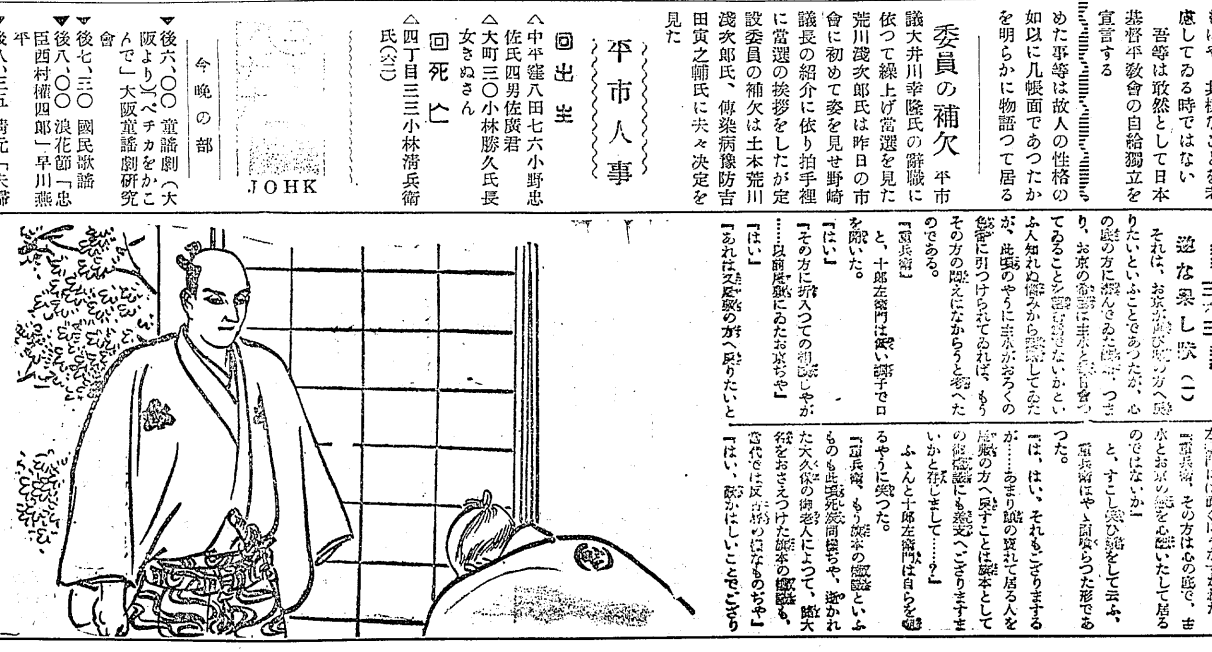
慮してゐる時ではない

吾等は敢然として日本基督平教會の自給獨立を宣言する

めた事等は故人の性格の如以に几帳面であつたかを明らかに物語つて居る

委員の補欠 平市

議大井川幸隆氏の辭職に依つて繰上げ當選を見た荒川茂次郎氏は昨日の市會に初めて姿を見せ野崎議長の紹介に依り拍手裡に當選の挨拶をしたが定設委員の補欠は土木荒川茂次郎氏、傳染病豫防吉田寅之輔氏に夫々決定を見た

平市人事

回出生

△中平窪八田七六小野忠佐氏四男佐廣君
△大町三〇小林勝久氏長女きぬさん

回死亡

△四丁目三三小林清兵衛氏(六二)

JOHK

今晩の部

▼後六、〇〇 童謡劇(大阪より)「ペチカをかこんで」大阪童謡劇研究會
▼後七、三〇 國民歌謡
▼後八、〇〇 浪花節「忠臣西村權四郎」早川燕平
▼後八、三五 講玩「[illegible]

逆な果し状(一)

それは、お京が再び殿の方へ戻りたいといふことであつたが、心の底の方に潜んでゐた願ひ、つまり、お京の希望は未來を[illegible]てゐることを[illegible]ないかといふ人知れぬ悩みから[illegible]してゐたが、此頃のやうに未來がおろくの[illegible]に引つけられてゐれば、もうその方の悶えになならうと努へたのである。

「重兵衛」

と、十郎左衛門は鋭い調子で口を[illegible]いた。

「はい」

「その方に折入つての相談じやが……鳥前屋敷にゐたお京ちや」

「はい」

「あれは元屋敷の方へ戻りたいと云ふ話しに就いてじやが、お前はその方は心の底で、未來とお京の縁を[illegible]いたして居るのではないか」

と、すこし笑ひ話をして云ふ。重兵衛はやゝ面喰らつた形であつた。

「は、はい。それもござりまするが……あまり良く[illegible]れて居る人を屋敷の方へ戻すことは旗本としての體面にも差支へござりますまいかと存じまして……?」

ふゝんと十郎左衛門は自らを嘲るやうに笑つた。

「重兵衛、もう旗本の體面といふものも此頃は死滅同様ちや、進かれた大久保の御老人によつて、纔大將をおさえつけた旗本の威嚴も、當代では反古同様なものちや」

「はい、誠かはしいことでござり